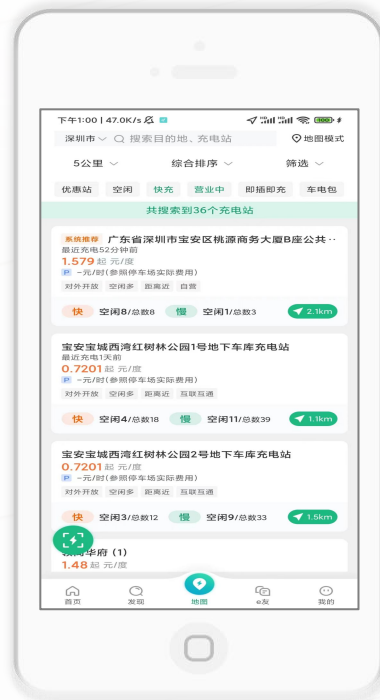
下午1:00 | 47.0K/s

深圳市 ∨ 搜索目的地、充电站 地图模式

5公里 ∨ 综合排序 ∨ 筛选 ∨

优惠站 空闲 快充 营业中 即插即充 车电包

共搜索到36个充电站

系统推荐 广东省深圳市宝安区桃源商务大厦B座公共··
最近充电52分钟前
1.579 起 元/度
P -元/时(参照停车场实际费用)
对外开放 空闲多 距离近 自营
快 空闲8/总数8 慢 空闲1/总数3 2.1km

宝安宝城西湾红树林公园1号地下车库充电站
最近充电1天前
0.7201 起 元/度
P -元/时(参照停车场实际费用)
对外开放 空闲多 距离近 互联互通
快 空闲4/总数18 慢 空闲11/总数39 1.1km

宝安宝城西湾红树林公园2号地下车库充电站
0.7201 起 元/度
P -元/时(参照停车场实际费用)
对外开放 空闲多 距离近 互联互通
快 空闲3/总数12 慢 空闲9/总数33 1.5km

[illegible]华府（1）
1.48 起 元/度

首页 发现 地图 e友 我的